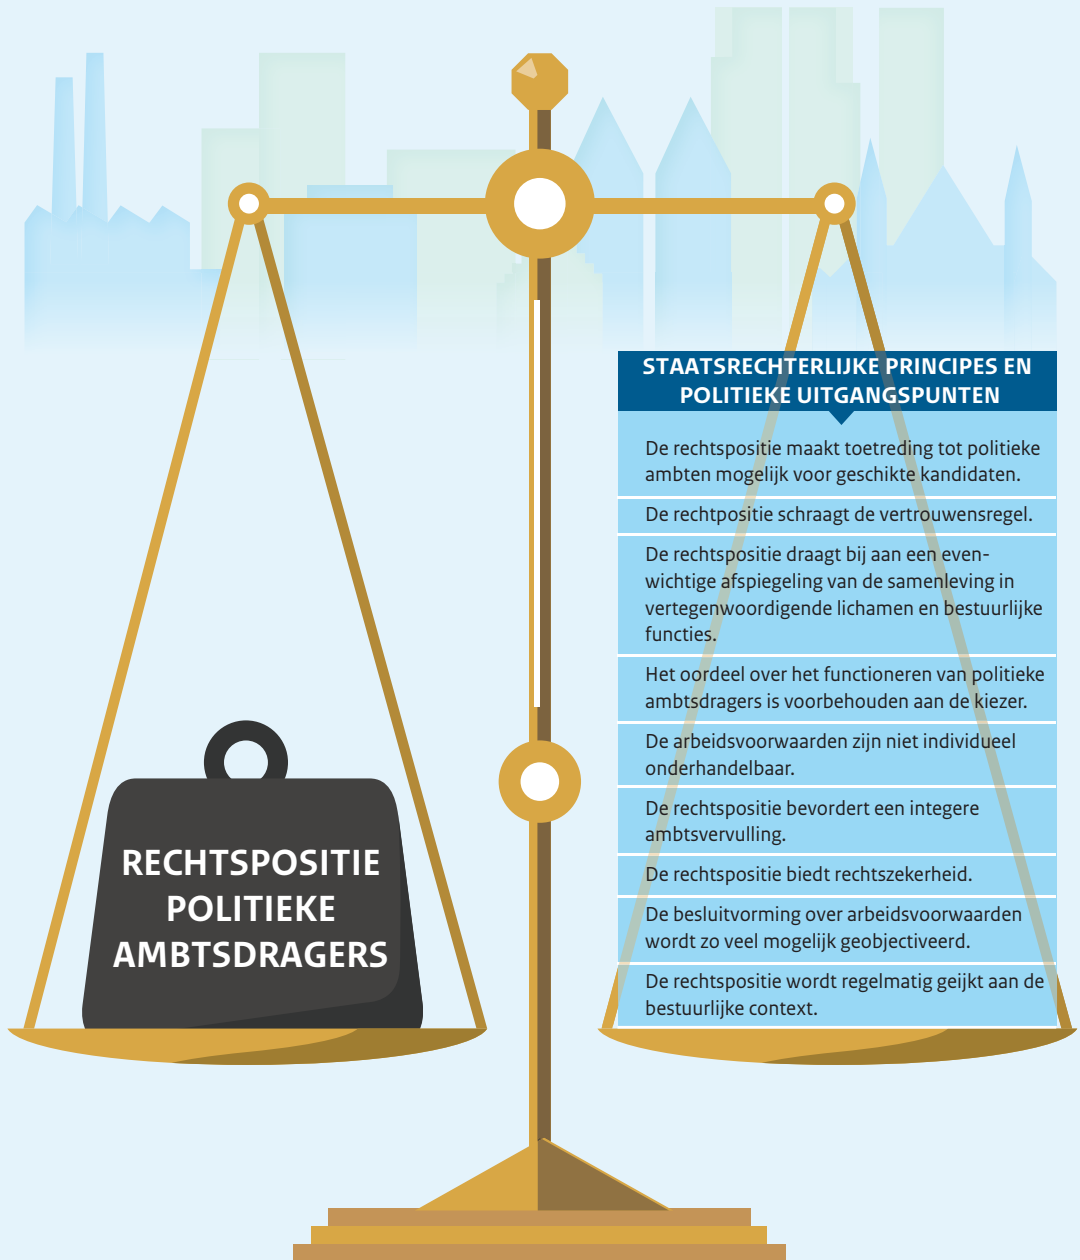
RECHTSPOSITIE POLITIEKE AMBTSDRAGERS

STAATSRECHTERLIJKE PRINCIPES EN POLITIEKE UITGANGSPUNTEN

De rechtspositie maakt toetreding tot politieke ambten mogelijk voor geschikte kandidaten.

De rechtpositie schraagt de vertrouwensregel.

De rechtspositie draagt bij aan een evenwichtige afspiegeling van de samenleving in vertegenwoordigende lichamen en bestuurlijke functies.

Het oordeel over het functioneren van politieke ambtsdragers is voorbehouden aan de kiezer.

De arbeidsvoorwaarden zijn niet individueel onderhandelbaar.

De rechtspositie bevordert een integere ambtsvervulling.

De rechtspositie biedt rechtszekerheid.

De besluitvorming over arbeidsvoorwaarden wordt zo veel mogelijk geobjectiveerd.

De rechtspositie wordt regelmatig geijkt aan de bestuurlijke context.